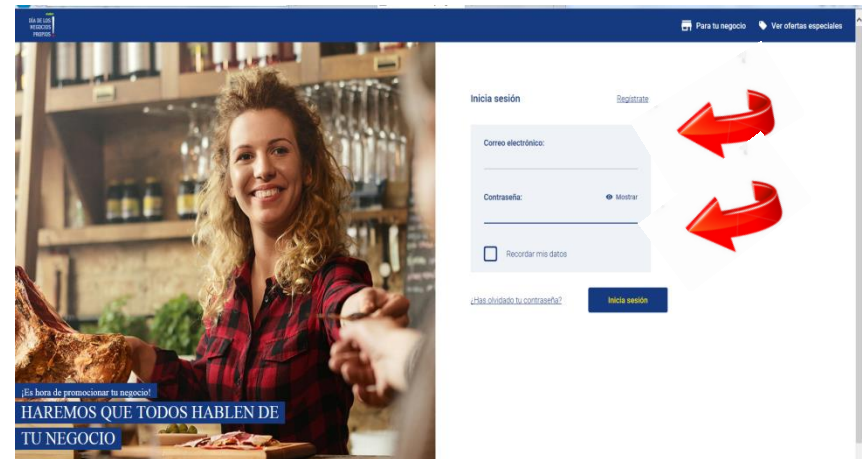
DÍA DE LOS NEGOCIOS PROPIOS

Para tu negocio

Ver ofertas especiales

Inicia sesión

Regístrate

Correo electrónico:

Contraseña:

Mostrar

Recordar mis datos

¿Has olvidado tu contraseña?

Inicia sesión

¡Es hora de promocionar tu negocio!

HAREMOS QUE TODOS HABLEN DE TU NEGOCIO